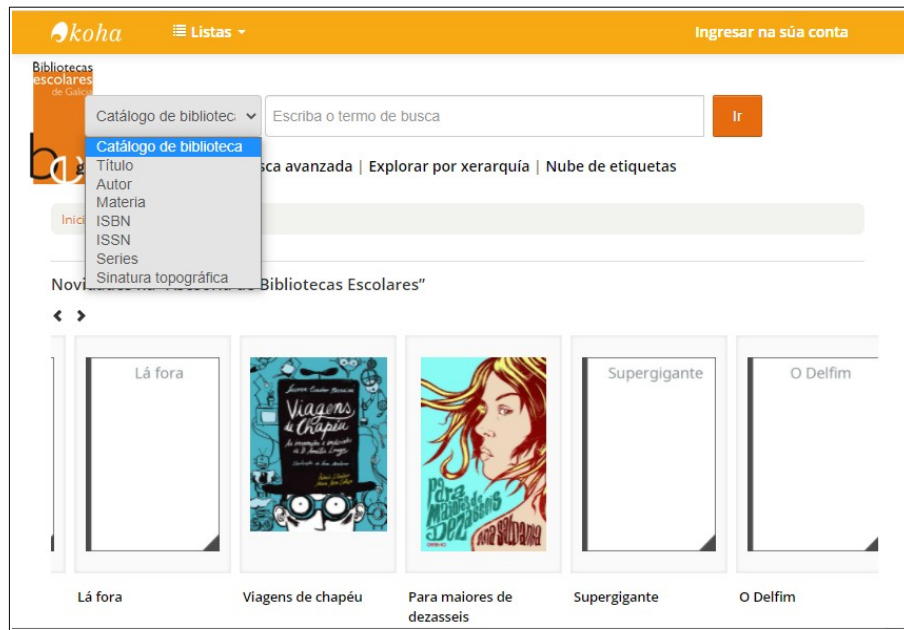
koha ☰ Listas ▾ Ingresar na súa conta

Bibliotecas escolares de Galicia

Catálogo de biblioteca ▾ Escriba o termo de busca Ir

Catálogo de biblioteca
Título
Autor
Materia
ISBN
ISSN
Series
Sinatura topográfica

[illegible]sca avanzada | Explorar por xerarquía | Nube de etiquetas

Inici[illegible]

Novi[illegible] "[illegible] de Bibliotecas Escolares"

‹ ›

Lá fora

Viagens de Chapéu

Supergigante

O Delfim

Lá fora

Viagens de chapéu

Para maiores de dezasseis

Supergigante

O Delfim